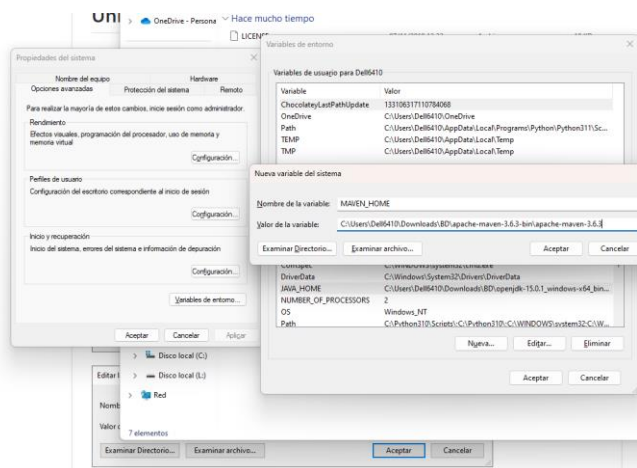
Uni
OneDrive - Persona
Hace mucho tiempo
LICENSE

Propiedades del sistema

Nombre del equipo | Hardware
Opciones avanzadas | Protección del sistema | Remoto

Para realizar la mayoría de estos cambios, inicie sesión como administrador.

Rendimiento
Efectos visuales, programación del procesador, uso de memoria y memoria virtual
Configuración...

Perfiles de usuario
Configuración del escritorio correspondiente al inicio de sesión
Configuración...

Inicio y recuperación
Inicio del sistema, errores del sistema e información de depuración
Configuración...

Variables de entorno...

Aceptar | Cancelar | Aplicar

Variables de entorno

Variables de usuario para Dell6410

| Variable | Valor |
|---|---|
| ChocolateyLastPathUpdate | 133106317110784068 |
| OneDrive | C:\Users\Dell6410\OneDrive |
| Path | C:\Users\Dell6410\AppData\Local\Programs\Python\Python311\Sc... |
| TEMP | C:\Users\Dell6410\AppData\Local\Temp |
| TMP | C:\Users\Dell6410\AppData\Local\Temp |

Nueva variable del sistema

Nombre de la variable: MAVEN_HOME
Valor de la variable: C:\Users\Dell6410\Downloads\BD\apache-maven-3.6.3-bin\apache-maven-3.6.3

Examinar Directorio... | Examinar archivo... | Aceptar | Cancelar

| ComSpec | C:\WINDOWS\system32\cmd.exe |
|---|---|
| DriverData | C:\Windows\System32\Drivers\DriverData |
| JAVA_HOME | C:\Users\Dell6410\Downloads\BD\openjdk-15.0.1_windows-x64_bin... |
| NUMBER_OF_PROCESSORS | 2 |
| OS | Windows_NT |
| Path | C:\Python310\Scripts\;C:\Python310\;C:\WINDOWS\system32;C:\W... |

Nueva... | Editar... | Eliminar

Aceptar | Cancelar

Disco local (C:)
Disco local (L:)
Red
7 elementos

Editar
Nomb
Valor
Examinar Directorio... | Examinar archivo... | Aceptar | Cancelar